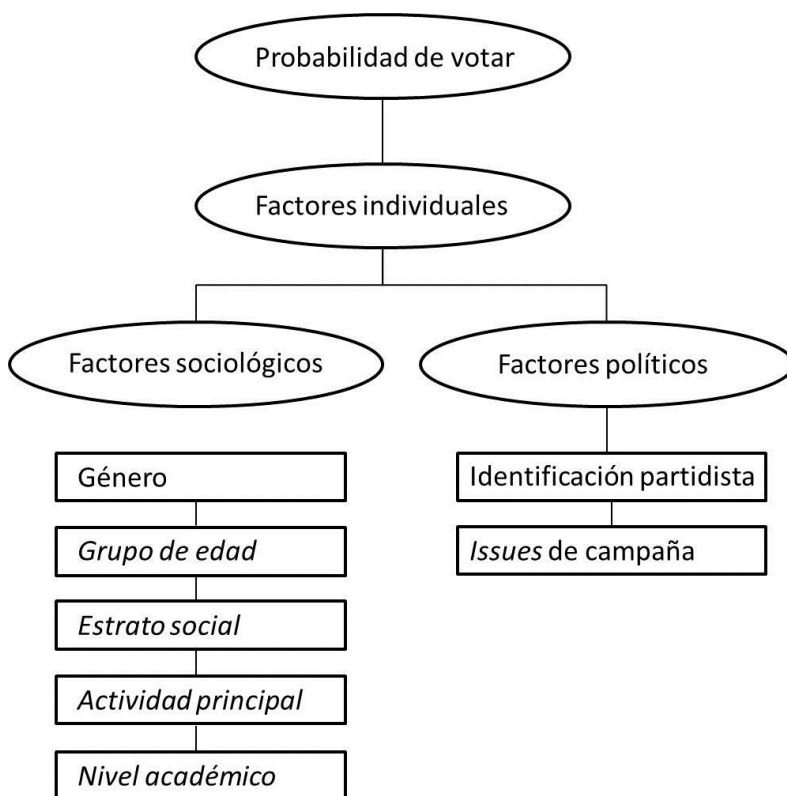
Probabilidad de votar

Factores individuales

Factores sociológicos

Factores políticos

Género

Grupo de edad

Estrato social

Actividad principal

Nivel académico

Identificación partidista

Issues de campaña